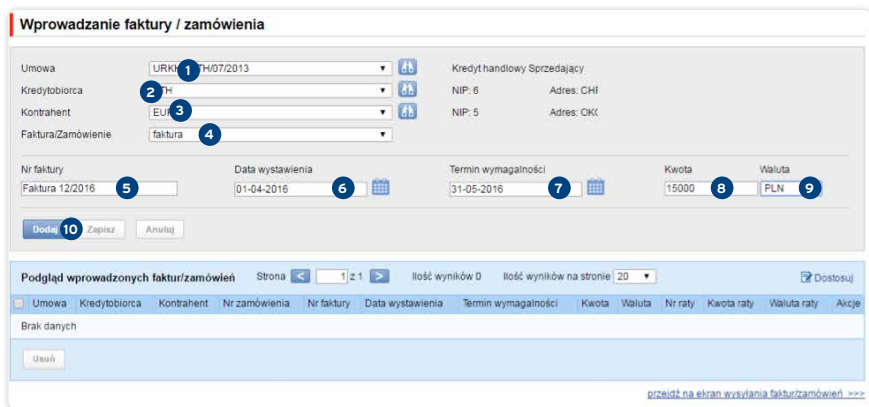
Wprowadzanie faktury / zamówienia

Umowa URK 1 TH/07/2013
Kredytobiorca 2 TH
Kontrahent EUR 3
Faktura/Zamówienie faktura 4

Kredyt handlowy Sprzedający
NIP: 6 Adres: CHE
NIP: 5 Adres: OKC

Nr faktury
Faktura 12/2016 5

Data wystawienia
01-04-2016 6

Termin wymagalności
31-05-2016 7

Kwota
15000 8

Waluta
PLN 9

Dodaj 10 Zapisz Anuluj

Podgląd wprowadzonych faktur/zamówień Strona < 1 z 1 > Ilość wyników 0 Ilość wyników na stronie 20 Dostosuj

| Umowa | Kredytobiorca | Kontrahent | Nr zamówienia | Nr faktury | Data wystawienia | Termin wymagalności | Kwota | Waluta | Nr raty | Kwota raty | Waluta raty | Akcje |
|---|---|---|---|---|---|---|---|---|---|---|---|---|
| Brak danych | | | | | | | | | | | | |

Usuń

przejdź na ekran wysyłania faktur/zamówień >>>